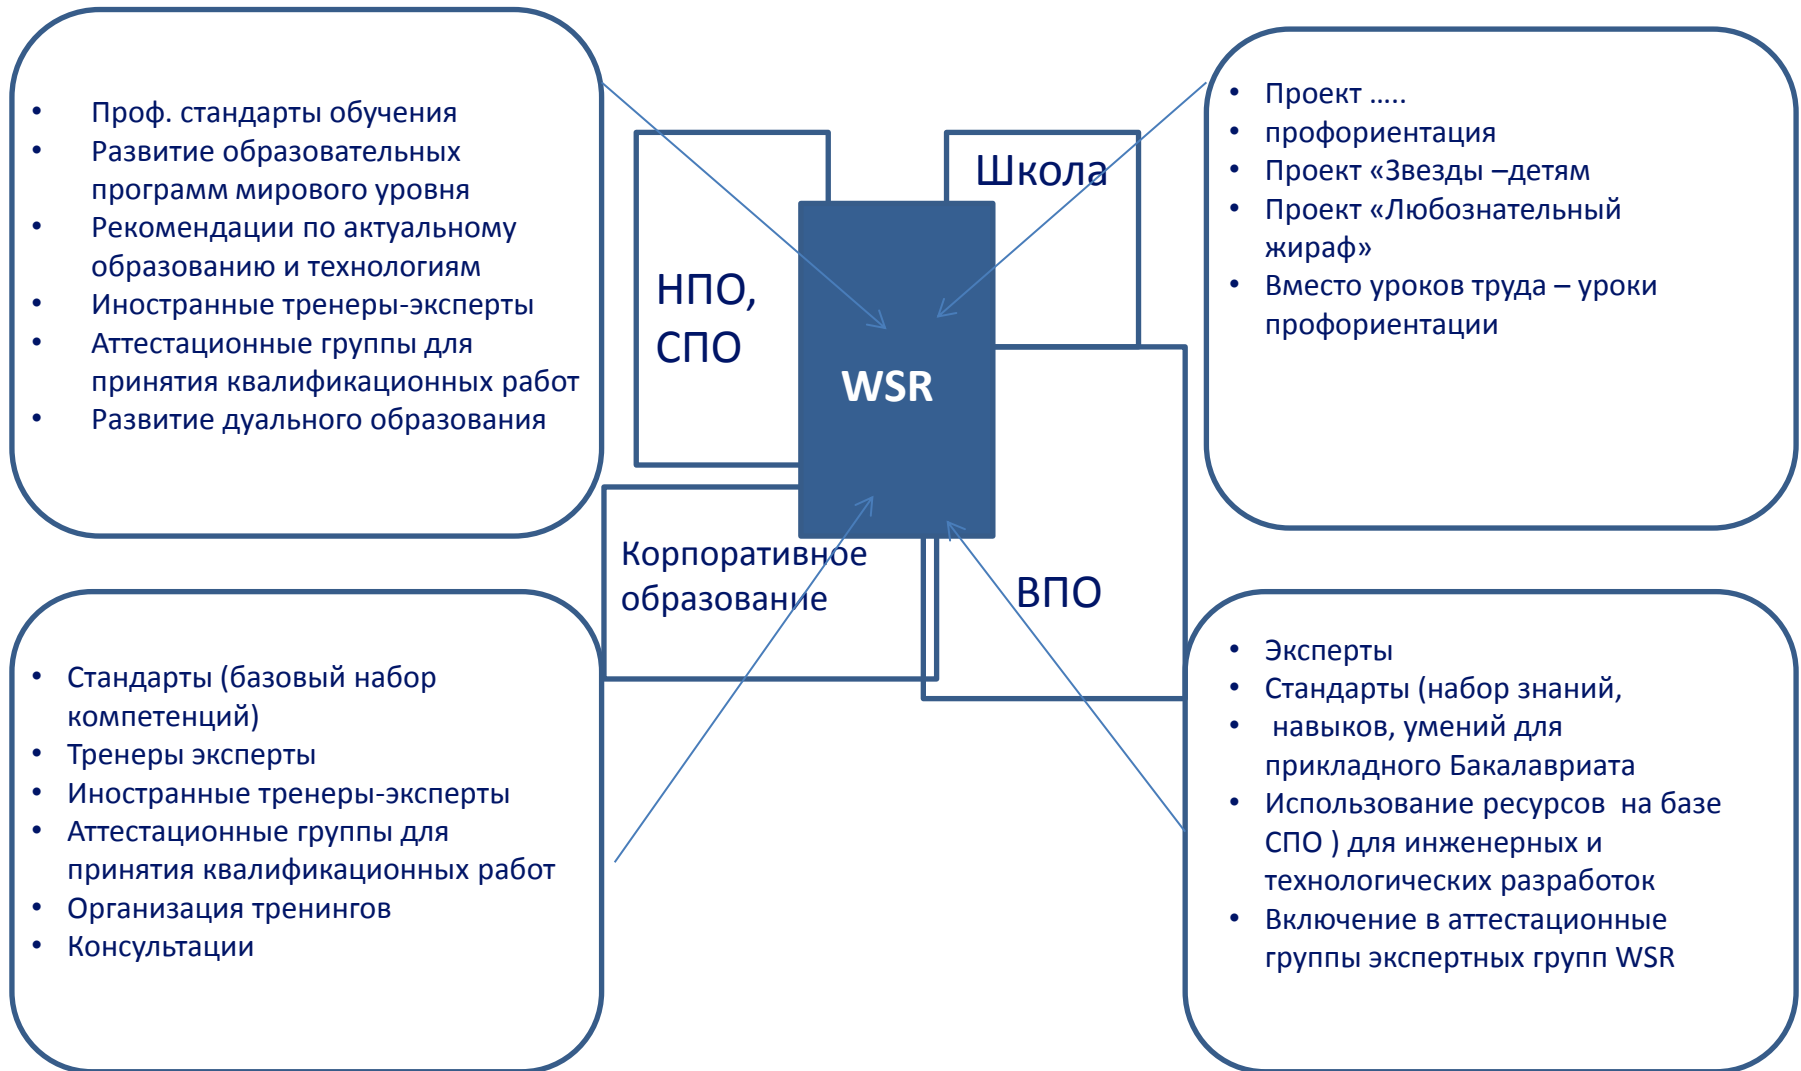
• Проф. стандарты обучения
• Развитие образовательных программ мирового уровня
• Рекомендации по актуальному образованию и технологиям
• Иностранные тренеры-эксперты
• Аттестационные группы для принятия квалификационных работ
• Развитие дуального образования

НПО, СПО

Школа

WSR

Корпоративное образование

ВПО

• Проект .....
• профориентация
• Проект «Звезды –детям
• Проект «Любознательный жираф»
• Вместо уроков труда – уроки профориентации

• Стандарты (базовый набор компетенций)
• Тренеры эксперты
• Иностранные тренеры-эксперты
• Аттестационные группы для принятия квалификационных работ
• Организация тренингов
• Консультации

• Эксперты
• Стандарты (набор знаний,
• навыков, умений для прикладного Бакалавриата
• Использование ресурсов на базе СПО ) для инженерных и технологических разработок
• Включение в аттестационные группы экспертных групп WSR